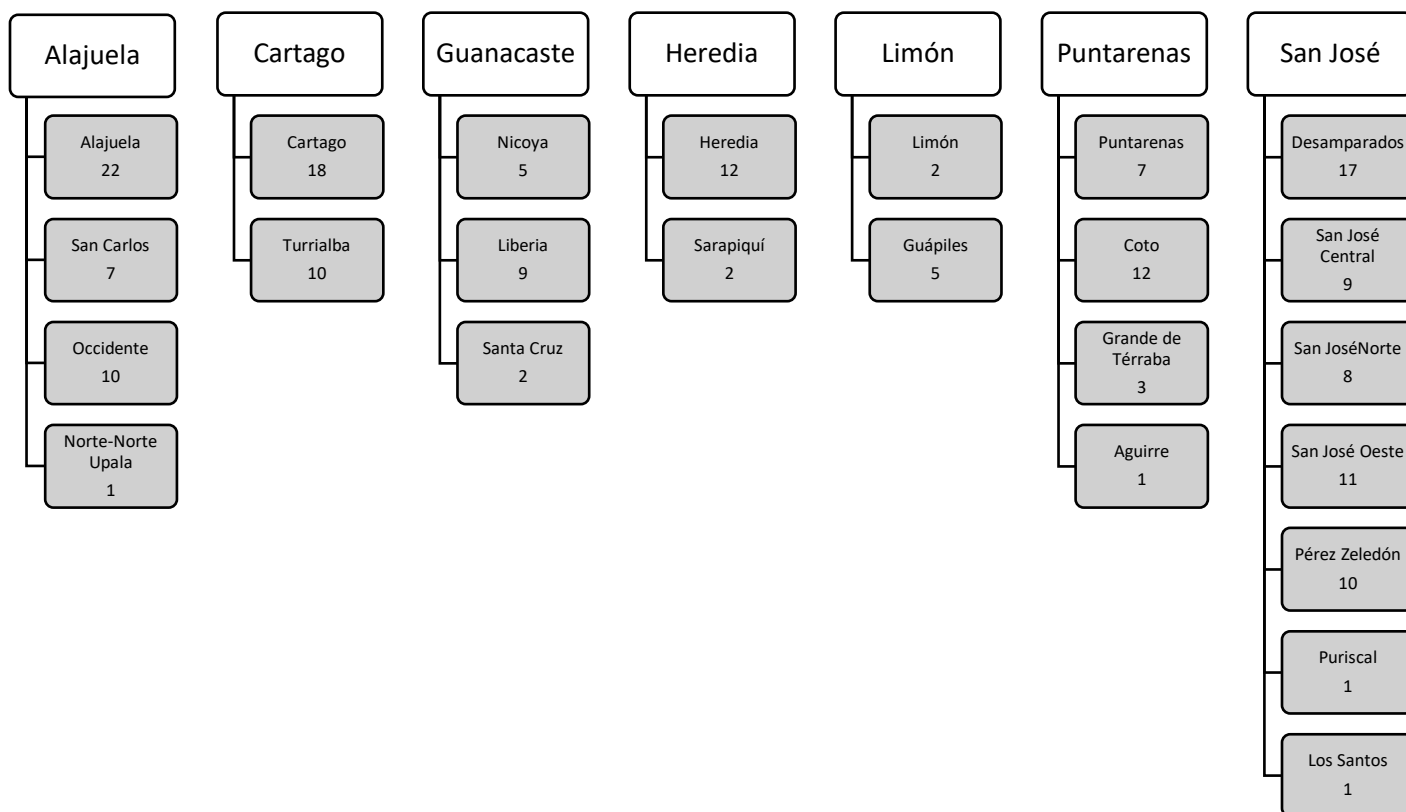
Alajuela

Alajuela
22

San Carlos
7

Occidente
10

Norte-Norte Upala
1

Cartago

Cartago
18

Turrialba
10

Guanacaste

Nicoya
5

Liberia
9

Santa Cruz
2

Heredia

Heredia
12

Sarapiquí
2

Limón

Limón
2

Guápiles
5

Puntarenas

Puntarenas
7

Coto
12

Grande de Térraba
3

Aguirre
1

San José

Desamparados
17

San José Central
9

San JoséNorte
8

San José Oeste
11

Pérez Zeledón
10

Puriscal
1

Los Santos
1